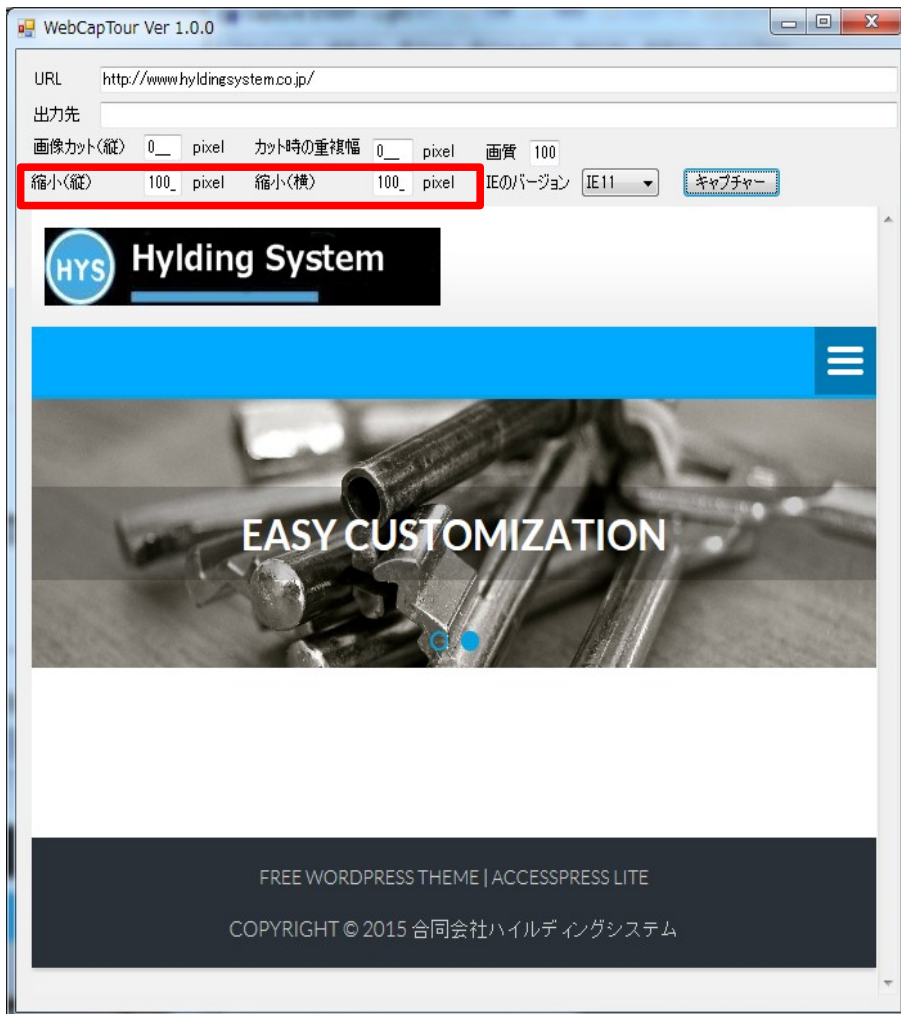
WebCapTour Ver 1.0.0

URL http://www.hyldingsystem.co.jp/

出力先

画像カット(縦) 0_ pixel カット時の重複幅 0_ pixel 画質 100

縮小(縦) 100_ pixel 縮小(横) 100_ pixel IEのバージョン IE11 キャプチャー

HYS Hylding System

EASY CUSTOMIZATION

FREE WORDPRESS THEME | ACCESSPRESS LITE

COPYRIGHT © 2015 合同会社ハイルディングシステム